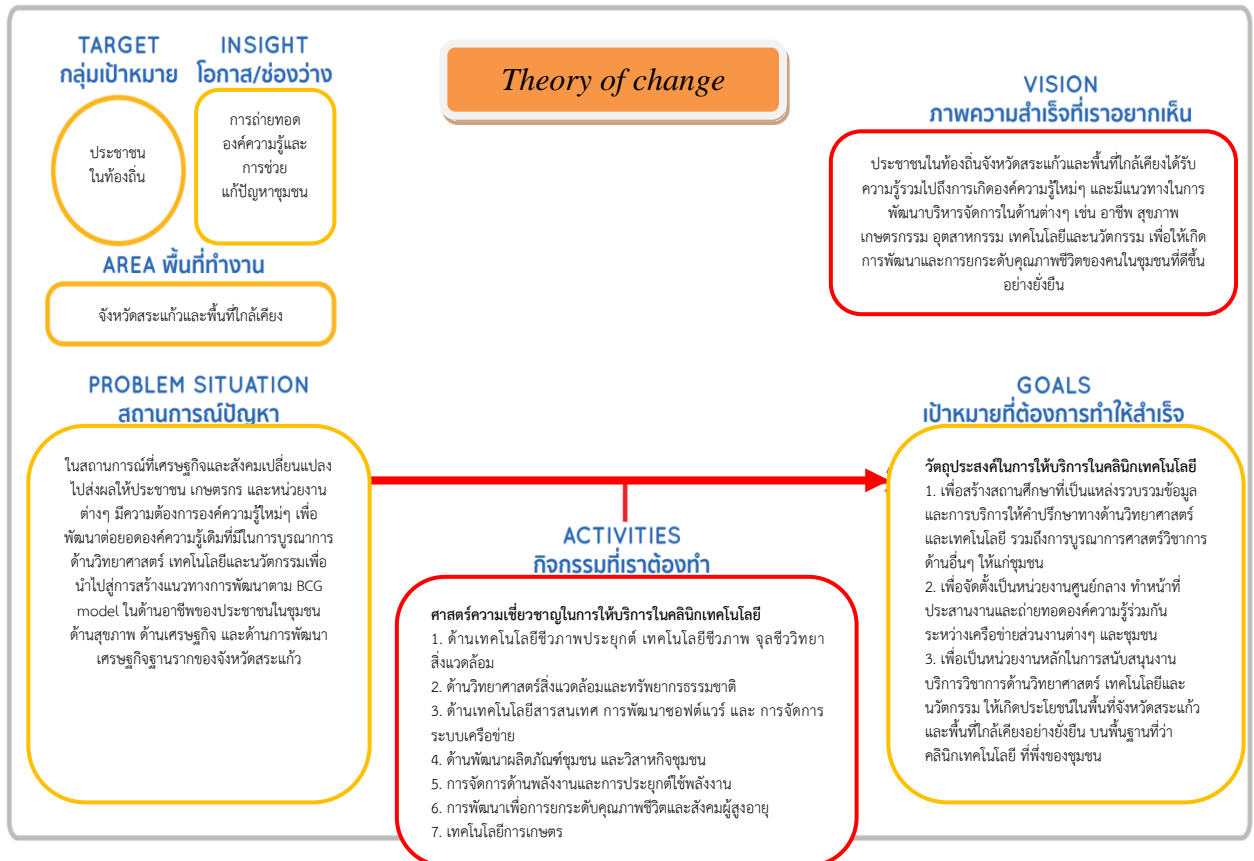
TARGET
กลุ่มเป้าหมาย

ประชาชน
ในท้องถิ่น

INSIGHT
โอกาส/ช่องว่าง

การถ่ายทอด
องค์ความรู้และ
การช่วย
แก้ปัญหาชุมชน

Theory of change

VISION
ภาพความสำเร็จที่เราอยากเห็น

ประชาชนในท้องถิ่นจังหวัดสระแก้วและพื้นที่ใกล้เคียงได้รับความรู้รวมไปถึงการเกิดองค์ความรู้ใหม่ๆ และมีแนวทางในการพัฒนาบริหารจัดการในด้านต่างๆ เช่น อาชีพ สุขภาพ เกษตรกรรม อุตสาหกรรม เทคโนโลยีและนวัตกรรม เพื่อให้เกิดการพัฒนาและการยกระดับคุณภาพชีวิตของคนในชุมชนที่ดีขึ้นอย่างยั่งยืน

AREA พื้นที่ทำงาน

จังหวัดสระแก้วและพื้นที่ใกล้เคียง

PROBLEM SITUATION
สถานการณ์ปัญหา

ในสถานการณ์ที่เศรษฐกิจและสังคมเปลี่ยนแปลงไปส่งผลให้ประชาชน เกษตรกร และหน่วยงานต่างๆ มีความต้องการองค์ความรู้ใหม่ๆ เพื่อพัฒนาต่อยอดองค์ความรู้เดิมที่มีในการบูรณาการด้านวิทยาศาสตร์ เทคโนโลยีและนวัตกรรมเพื่อนำไปสู่การสร้างแนวทางการพัฒนาตาม BCG model ในด้านอาชีพของประชาชนในชุมชน ด้านสุขภาพ ด้านเศรษฐกิจ และด้านการพัฒนาเศรษฐกิจฐานรากของจังหวัดสระแก้ว

GOALS
เป้าหมายที่ต้องการทำให้สำเร็จ

วัตถุประสงค์ในการให้บริการในคลินิกเทคโนโลยี
1. เพื่อสร้างแหล่งศึกษาที่เป็นแหล่งรวบรวมข้อมูลและการบริการให้คำปรึกษาทางด้านวิทยาศาสตร์และเทคโนโลยี รวมถึงการบูรณาการศาสตร์วิชาการด้านอื่นๆ ให้แก่ชุมชน
2. เพื่อจัดตั้งเป็นหน่วยงานศูนย์กลาง ทำหน้าที่ประสานงานและถ่ายทอดองค์ความรู้ร่วมกันระหว่างเครือข่ายส่วนงานต่างๆ และชุมชน
3. เพื่อเป็นหน่วยงานหลักในการสนับสนุนงานบริการวิชาการด้านวิทยาศาสตร์ เทคโนโลยีและนวัตกรรม ให้เกิดประโยชน์ในพื้นที่จังหวัดสระแก้วและพื้นที่ใกล้เคียงอย่างยั่งยืน บนพื้นฐานที่ว่าคลินิกเทคโนโลยี ที่พึ่งของชุมชน

ACTIVITIES
กิจกรรมที่เราต้องทำ

ศาสตร์ความเชี่ยวชาญในการให้บริการในคลินิกเทคโนโลยี
1. ด้านเทคโนโลยีชีวภาพประยุกต์ เทคโนโลยีชีวภาพ จุลชีววิทยา สิ่งแวดล้อม
2. ด้านวิทยาศาสตร์สิ่งแวดล้อมและทรัพยากรธรรมชาติ
3. ด้านเทคโนโลยีสารสนเทศ การพัฒนาซอฟต์แวร์ และ การจัดการระบบเครือข่าย
4. ด้านพัฒนาผลิตภัณฑ์ชุมชน และวิสาหกิจชุมชน
5. การจัดการด้านพลังงานและการประยุกต์ใช้พลังงาน
6. การพัฒนาเพื่อการยกระดับคุณภาพชีวิตและสังคมผู้สูงอายุ
7. เทคโนโลยีการเกษตร